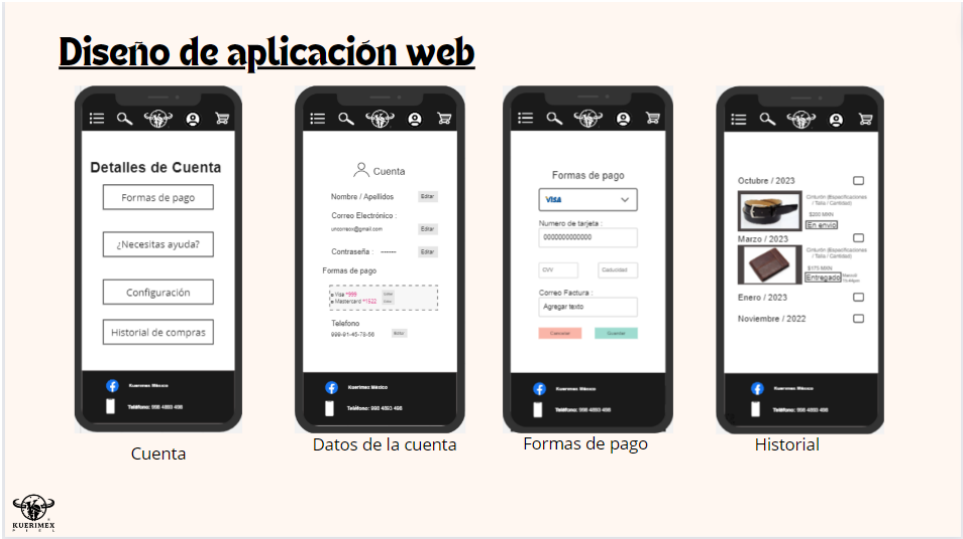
Diseño de aplicación web

Detalles de Cuenta

Formas de pago

¿Necesitas ayuda?

Configuración

Historial de compras

Kuerimex México

Teléfono: 998 4860 498

Cuenta

Cuenta

Nombre / Apellidos Editar

Correo Electrónico :

unicorreo@gmail.com Editar

Contraseña : ------- Editar

Formas de pago

Visa ***999 Editar
Mastercard ***1532 Editar

Telefono

998-91-45-78-56 Editar

Kuerimex México

Teléfono: 998 4860 498

Datos de la cuenta

Formas de pago

VISA

Numero de tarjeta :

0000000000000

CVV Caducidad

Correo Factura :

Agregar texto

Cancelar Guardar

Kuerimex México

Teléfono: 998 4860 498

Formas de pago

Octubre / 2023

Cinturón (Especificaciones / Talla / Cantidad)

$200 MXN

En envío

Marzo / 2023

Cinturón (Especificaciones / Talla / Cantidad)

$175 MXN

Entregado

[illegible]

Enero / 2023

Noviembre / 2022

Kuerimex México

Teléfono: 998 4860 498

Historial

KUERIMEX